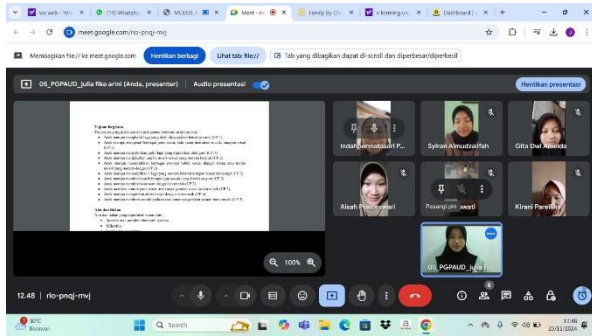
wa web - Yo... × (19) WhatsAp... × MODUL ... × Meet - rio... × Family by Ch... × e learning uni... × Dashboard | ... × +

meet.google.com/rio-pnqj-mvj

Membagikan file// ke meet.google.com. Hentikan berbagi Lihat tab file// Tab yang dibagikan dapat di-scroll dan diperbesar/diperkecil

05_PGPAUD_julia fika arini (Anda, presenter) Audio presentasi Hentikan presentasi

Tujuan Kegiatan

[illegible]

Alat dan Bahan

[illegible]

100%

Indahpermatasari P... Sylvan Almudzalifah Gita Dwi Ananda

Aisah Prameswari Pasangi pit... awati Kirani Parelina

05_PGPAUD_julia f...

12.48 | rio-pnqj-mvj

30°C Berawan Search 12.48 25/11/2024